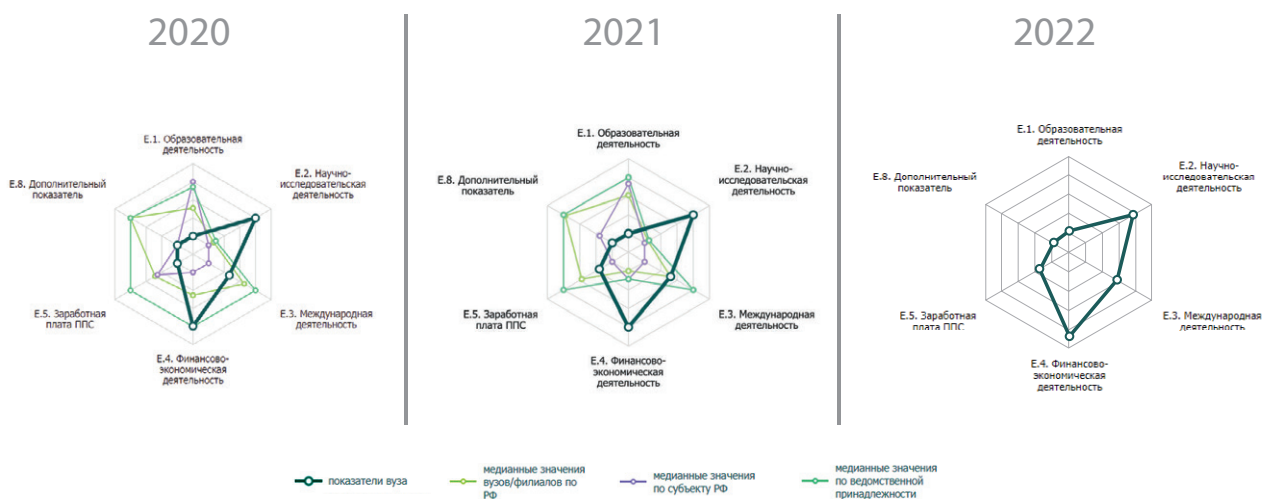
2020

E.1. Образовательная деятельность

E.2. Научно-исследовательская деятельность

E.3. Международная деятельность

E.4. Финансово-экономическая деятельность

E.5. Заработная плата ППС

E.8. Дополнительный показатель

2021

E.1. Образовательная деятельность

E.2. Научно-исследовательская деятельность

E.3. Международная деятельность

E.4. Финансово-экономическая деятельность

E.5. Заработная плата ППС

E.8. Дополнительный показатель

2022

E.1. Образовательная деятельность

E.2. Научно-исследовательская деятельность

E.3. Международная деятельность

E.4. Финансово-экономическая деятельность

E.5. Заработная плата ППС

E.8. Дополнительный показатель

показатели вуза

медианные значения вузов/филиалов по РФ

медианные значения по субъекту РФ

медианные значения по ведомственной принадлежности